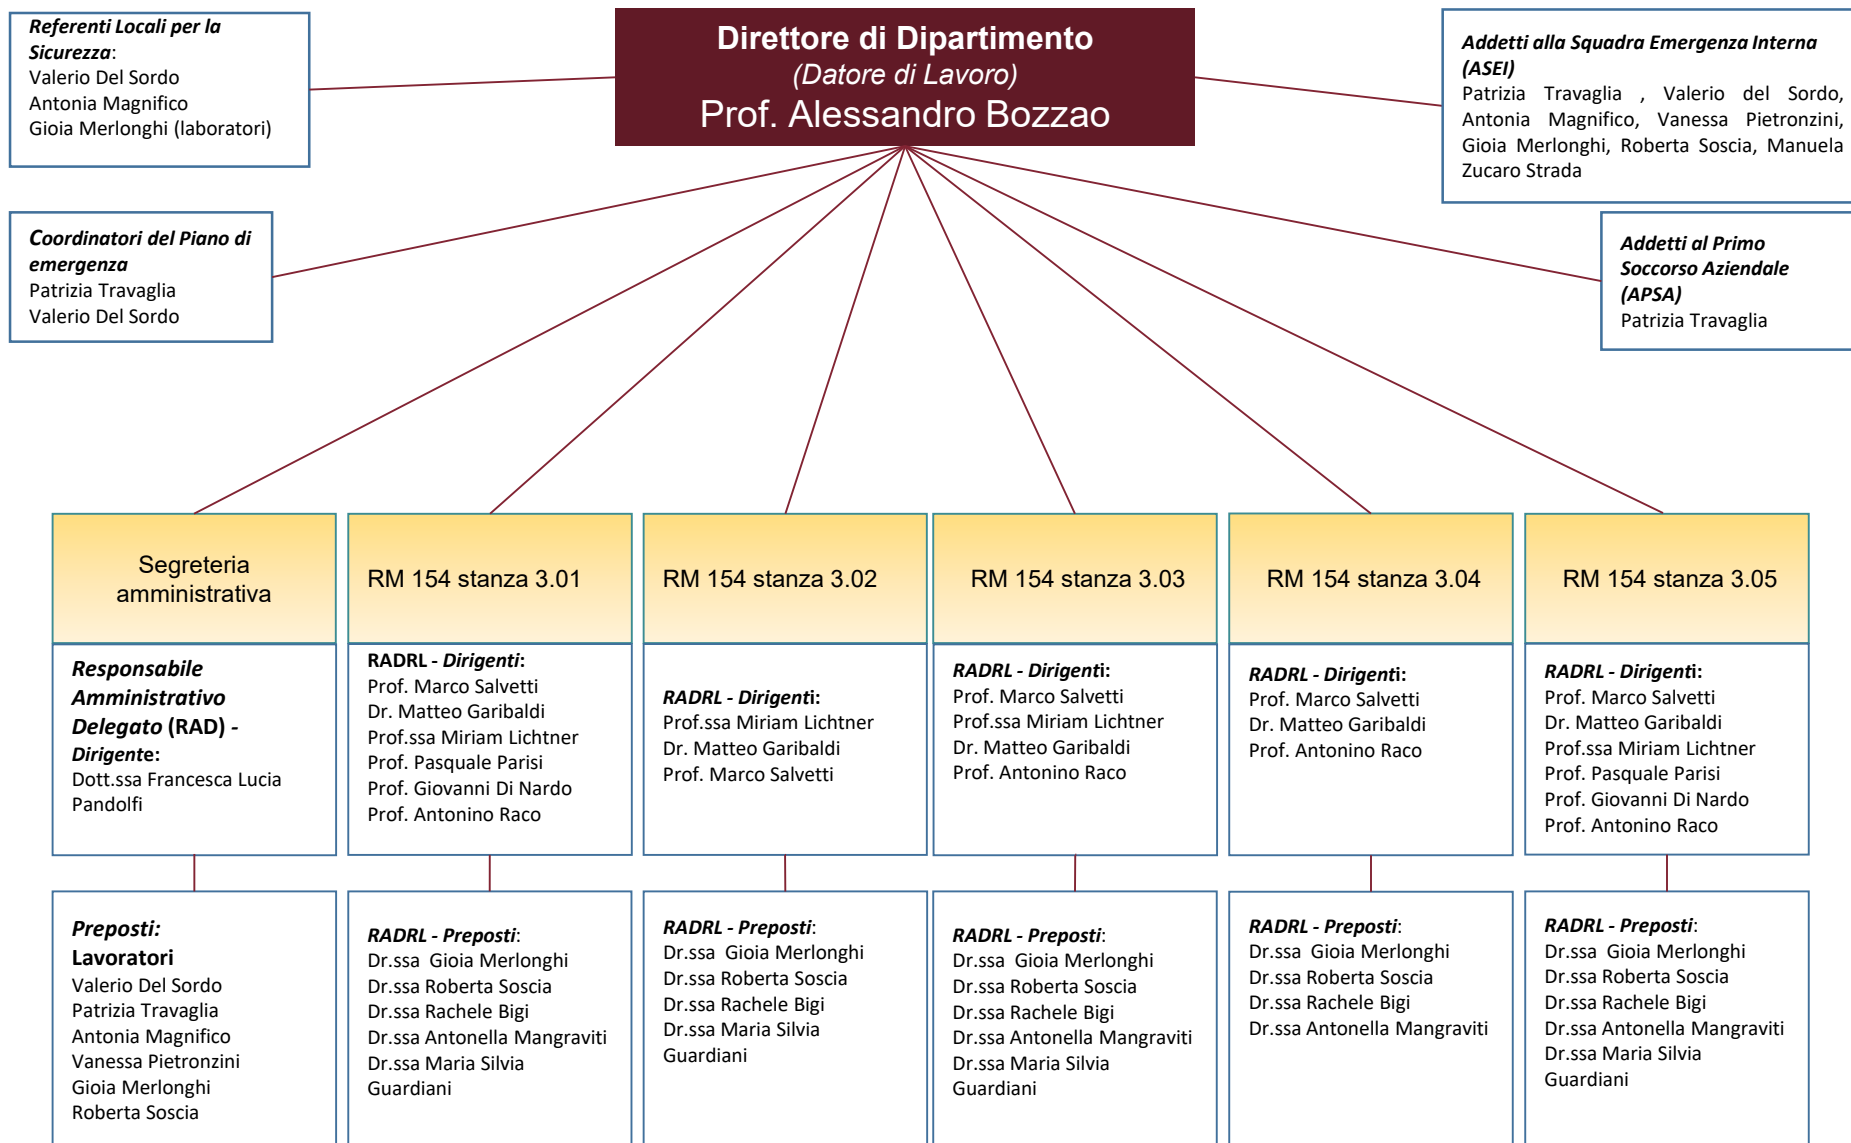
Referenti Locali per la Sicurezza:
Valerio Del Sordo
Antonia Magnifico
Gioia Merlonghi (laboratori)

Direttore di Dipartimento
(Datore di Lavoro)
Prof. Alessandro Bozzao

Addetti alla Squadra Emergenza Interna (ASEI)
Patrizia Travaglia , Valerio del Sordo, Antonia Magnifico, Vanessa Pietronzini, Gioia Merlonghi, Roberta Soscia, Manuela Zucaro Strada

Coordinatori del Piano di emergenza
Patrizia Travaglia
Valerio Del Sordo

Addetti al Primo Soccorso Aziendale (APSA)
Patrizia Travaglia

Segreteria amministrativa

Responsabile Amministrativo Delegato (RAD) - Dirigente:
Dott.ssa Francesca Lucia Pandolfi

Preposti:
Lavoratori
Valerio Del Sordo
Patrizia Travaglia
Antonia Magnifico
Vanessa Pietronzini
Gioia Merlonghi
Roberta Soscia

RM 154 stanza 3.01

RADRL - Dirigenti:
Prof. Marco Salvetti
Dr. Matteo Garibaldi
Prof.ssa Miriam Lichtner
Prof. Pasquale Parisi
Prof. Giovanni Di Nardo
Prof. Antonino Raco

RADRL - Preposti:
Dr.ssa Gioia Merlonghi
Dr.ssa Roberta Soscia
Dr.ssa Rachele Bigi
Dr.ssa Antonella Mangraviti
Dr.ssa Maria Silvia Guardiani

RM 154 stanza 3.02

RADRL - Dirigenti:
Prof.ssa Miriam Lichtner
Dr. Matteo Garibaldi
Prof. Marco Salvetti

RADRL - Preposti:
Dr.ssa Gioia Merlonghi
Dr.ssa Roberta Soscia
Dr.ssa Rachele Bigi
Dr.ssa Maria Silvia Guardiani

RM 154 stanza 3.03

RADRL - Dirigenti:
Prof. Marco Salvetti
Prof.ssa Miriam Lichtner
Dr. Matteo Garibaldi
Prof. Antonino Raco

RADRL - Preposti:
Dr.ssa Gioia Merlonghi
Dr.ssa Roberta Soscia
Dr.ssa Rachele Bigi
Dr.ssa Antonella Mangraviti
Dr.ssa Maria Silvia Guardiani

RM 154 stanza 3.04

RADRL - Dirigenti:
Prof. Marco Salvetti
Dr. Matteo Garibaldi
Prof. Antonino Raco

RADRL - Preposti:
Dr.ssa Gioia Merlonghi
Dr.ssa Roberta Soscia
Dr.ssa Rachele Bigi
Dr.ssa Antonella Mangraviti

RM 154 stanza 3.05

RADRL - Dirigenti:
Prof. Marco Salvetti
Dr. Matteo Garibaldi
Prof.ssa Miriam Lichtner
Prof. Pasquale Parisi
Prof. Giovanni Di Nardo
Prof. Antonino Raco

RADRL - Preposti:
Dr.ssa Gioia Merlonghi
Dr.ssa Roberta Soscia
Dr.ssa Rachele Bigi
Dr.ssa Antonella Mangraviti
Dr.ssa Maria Silvia Guardiani